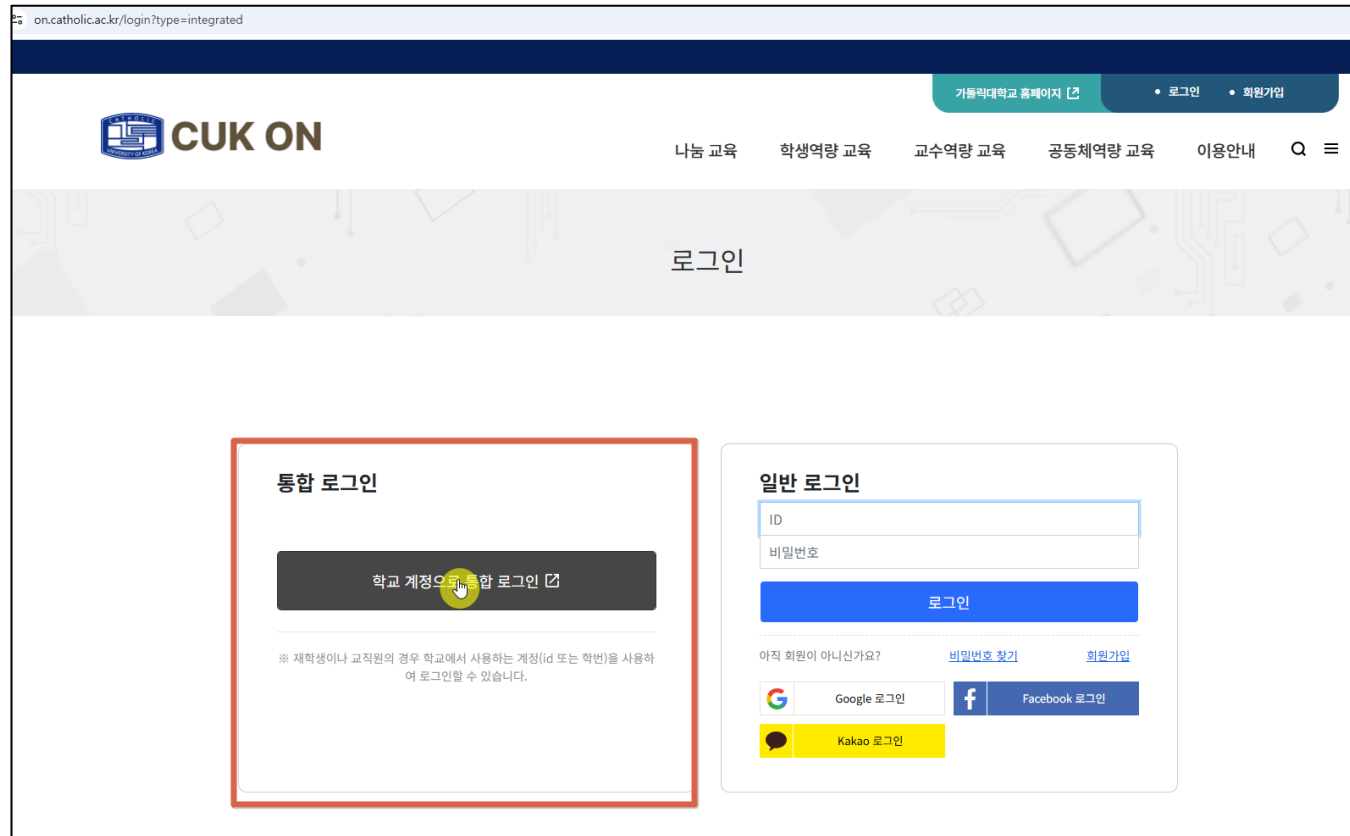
on.catholic.ac.kr/login?type=integrated

가톨릭대학교 홈페이지

• 로그인 • 회원가입

CATHOLIC UNIVERSITY OF KOREA

CUK ON

나눔 교육 학생역량 교육 교수역량 교육 공동체역량 교육 이용안내

로그인

통합 로그인

학교 계정으로 통합 로그인

※ 재학생이나 교직원의 경우 학교에서 사용하는 계정(id 또는 학번)을 사용하여 로그인할 수 있습니다.

일반 로그인

ID

비밀번호

로그인

아직 회원이 아니신가요?

비밀번호 찾기

회원가입

Google 로그인

Facebook 로그인

Kakao 로그인